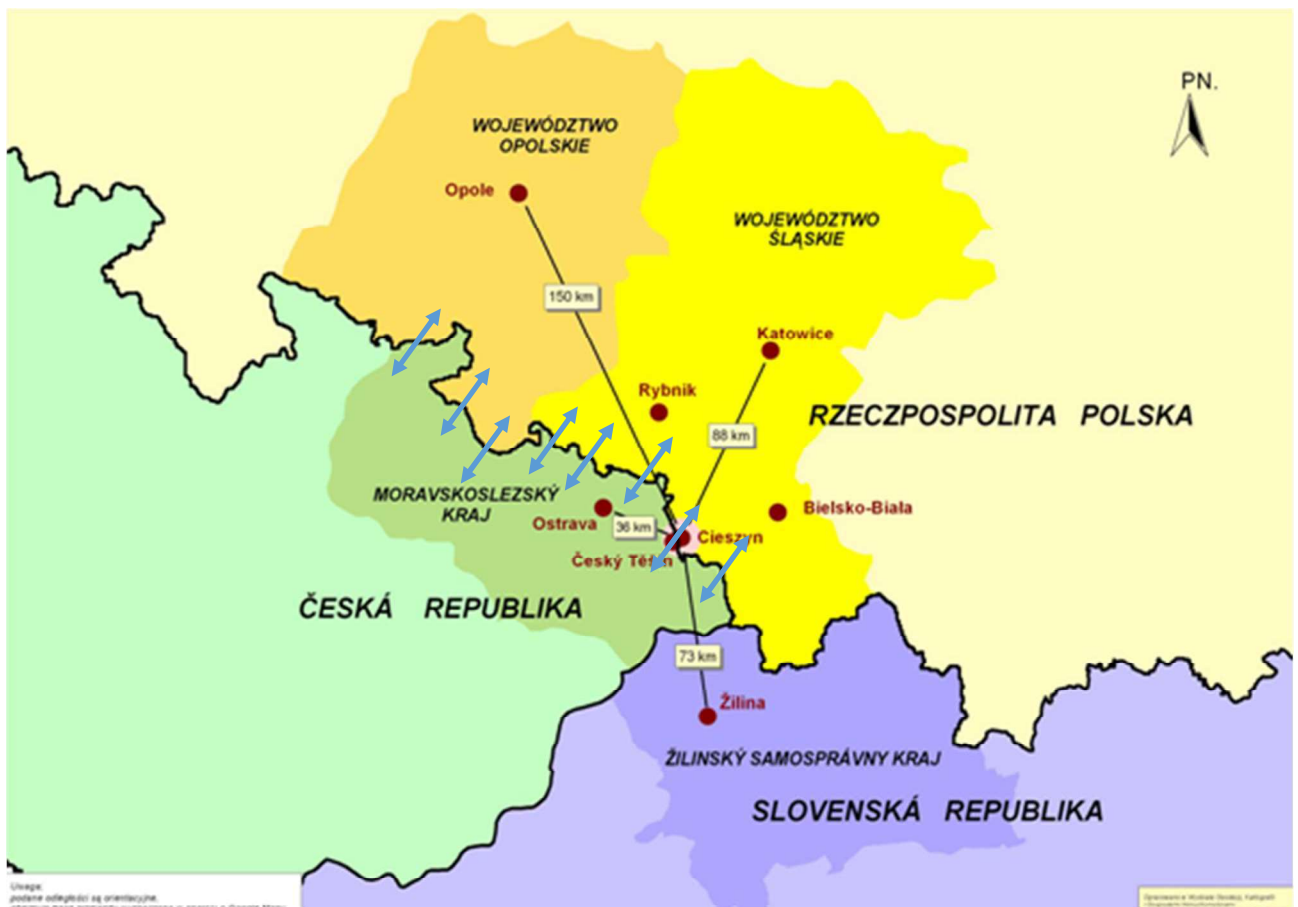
PN.

WOJEWÓDZTWO OPOLSKIE

Opole

WOJEWÓDZTWO ŚLĄSKIE

150 km

Katowice

Rybnik

88 km

RZECZPOSPOLITA POLSKA

MORAVSKOSLEZSKÝ KRAJ

Ostrava

36 km

Cieszyn

Bielsko-Biała

Český Těšín

ČESKÁ REPUBLIKA

73 km

Žilina

ŽILINSKÝ SAMOSPRÁVNY KRAJ

SLOVENSKÁ REPUBLIKA

Uwaga:
podane odległości są orientacyjne.
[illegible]

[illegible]